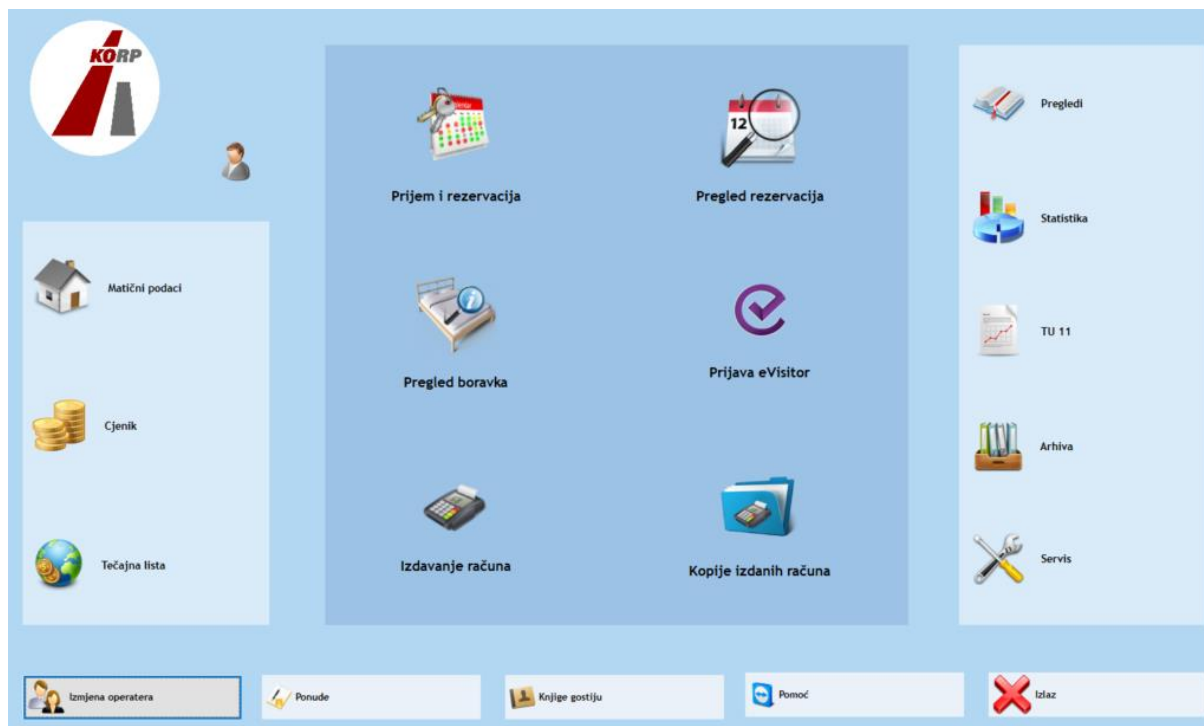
KORP

Matični podaci

Cjenik

Tečajna lista

12

Prijem i rezervacija

Pregled rezervacija

Pregled boravka

Prijava eVisitor

Izdavanje računa

Kopije izdanih računa

Pregledi

Statistika

TU 11

Arhiva

Servis

Izmjena operatera

Ponude

Knjige gostiju

Pomoć

Izlaz